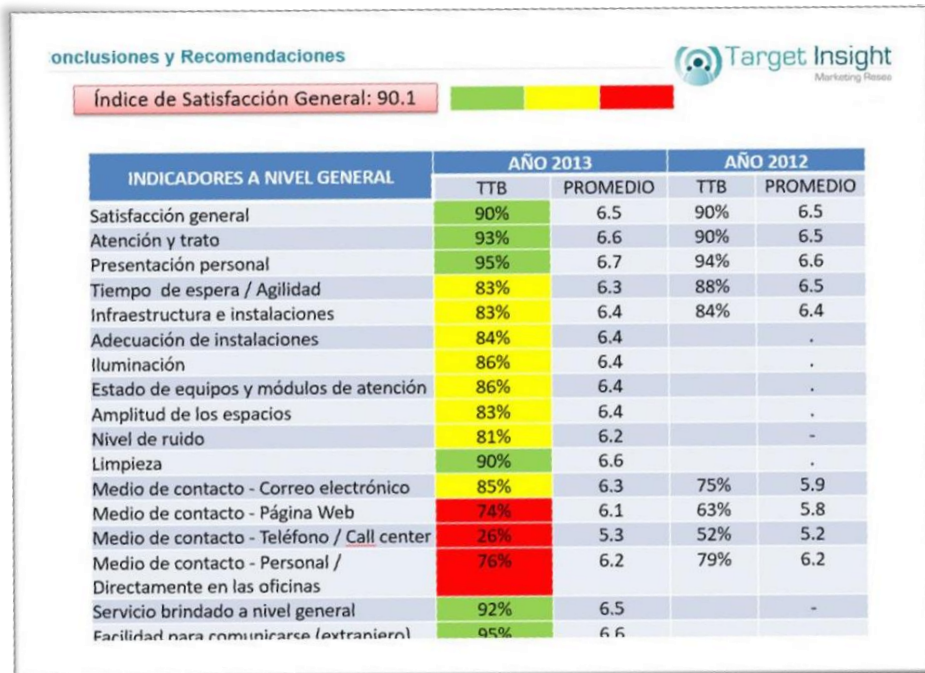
onclusiones y Recomendaciones

Target Insight
Marketing Reses

Índice de Satisfacción General: 90.1

| INDICADORES A NIVEL GENERAL | AÑO 2013 TTB | AÑO 2013 PROMEDIO | AÑO 2012 TTB | AÑO 2012 PROMEDIO |
|---|---|---|---|---|
| Satisfacción general | 90% | 6.5 | 90% | 6.5 |
| Atención y trato | 93% | 6.6 | 90% | 6.5 |
| Presentación personal | 95% | 6.7 | 94% | 6.6 |
| Tiempo de espera / Agilidad | 83% | 6.3 | 88% | 6.5 |
| Infraestructura e instalaciones | 83% | 6.4 | 84% | 6.4 |
| Adecuación de instalaciones | 84% | 6.4 | | . |
| Iluminación | 86% | 6.4 | | . |
| Estado de equipos y módulos de atención | 86% | 6.4 | | . |
| Amplitud de los espacios | 83% | 6.4 | | . |
| Nivel de ruido | 81% | 6.2 | | - |
| Limpieza | 90% | 6.6 | | . |
| Medio de contacto - Correo electrónico | 85% | 6.3 | 75% | 5.9 |
| Medio de contacto - Página Web | 74% | 6.1 | 63% | 5.8 |
| Medio de contacto - Teléfono / Call center | 26% | 5.3 | 52% | 5.2 |
| Medio de contacto - Personal / Directamente en las oficinas | 76% | 6.2 | 79% | 6.2 |
| Servicio brindado a nivel general | 92% | 6.5 | | - |
| Facilidad para comunicarse (extranjero) | 95% | 6.6 | | |